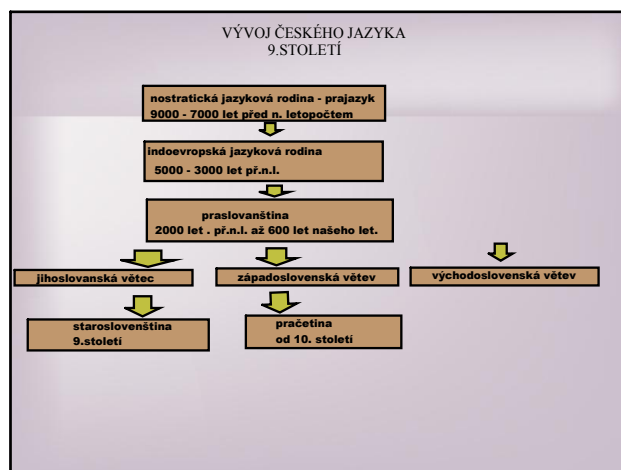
VÝVOJ ČESKÉHO JAZYKA
9.STOLETÍ

nostratická jazyková rodina - prajazyk
9000 - 7000 let před n. letopočtem

indoevropská jazyková rodina
5000 - 3000 let př.n.l.

praslovanština
2000 let . př.n.l. až 600 let našeho let.

jihoslovanská větec

západoslovenská větev

východoslovenská větev

staroslovenština
9.století

pračetina
od 10. století